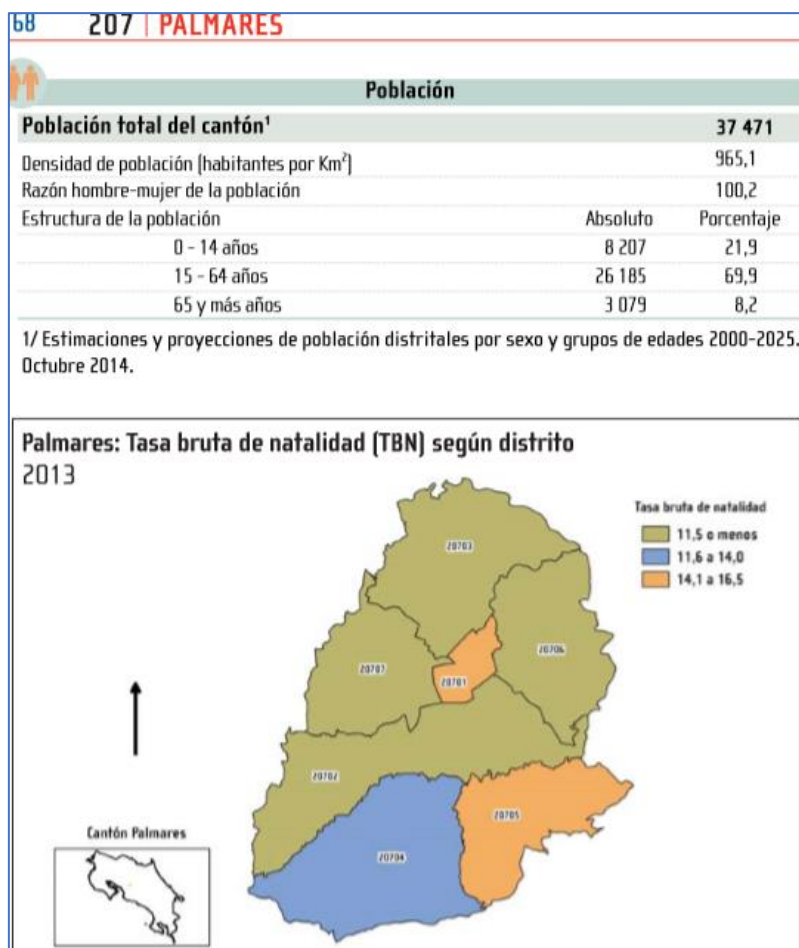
68 207 | PALMARES

Población

| Población total del cantón¹ | | 37 471 |
|---|---|---|
| Densidad de población (habitantes por Km²) | | 965,1 |
| Razón hombre-mujer de la población | | 100,2 |
| Estructura de la población | Absoluto | Porcentaje |
| 0 - 14 años | 8 207 | 21,9 |
| 15 - 64 años | 26 185 | 69,9 |
| 65 y más años | 3 079 | 8,2 |

1/ Estimaciones y proyecciones de población distritales por sexo y grupos de edades 2000-2025. Octubre 2014.

Palmares: Tasa bruta de natalidad (TBN) según distrito
2013

Tasa bruta de natalidad
11,5 o menos
11,6 a 14,0
14,1 a 16,5

20703
20706
20707
20701
20702
20705
20704

Cantón Palmares